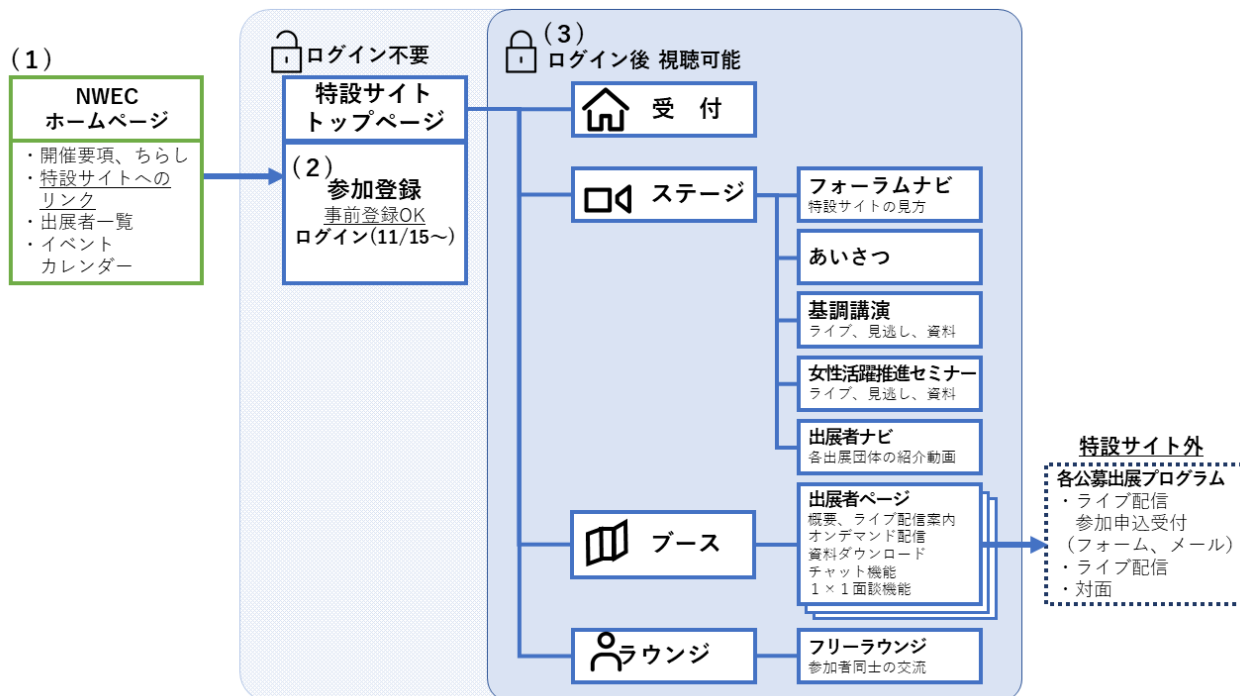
（1）

NWEC
ホームページ

・開催要項、ちらし
・特設サイトへのリンク
・出展者一覧
・イベント
カレンダー

ログイン不要

特設サイト
トップページ

（2）
参加登録
事前登録OK
ログイン(11/15～)

（3）
ログイン後 視聴可能

受　付

ステージ

フォーラムナビ
特設サイトの見方

あいさつ

基調講演
ライブ、見逃し、資料

女性活躍推進セミナー
ライブ、見逃し、資料

出展者ナビ
各出展団体の紹介動画

ブース

出展者ページ
概要、ライブ配信案内
オンデマンド配信
資料ダウンロード
チャット機能
1×1面談機能

ラウンジ

フリーラウンジ
参加者同士の交流

特設サイト外

各公募出展プログラム
・ライブ配信
参加申込受付
（フォーム、メール）
・ライブ配信
・対面